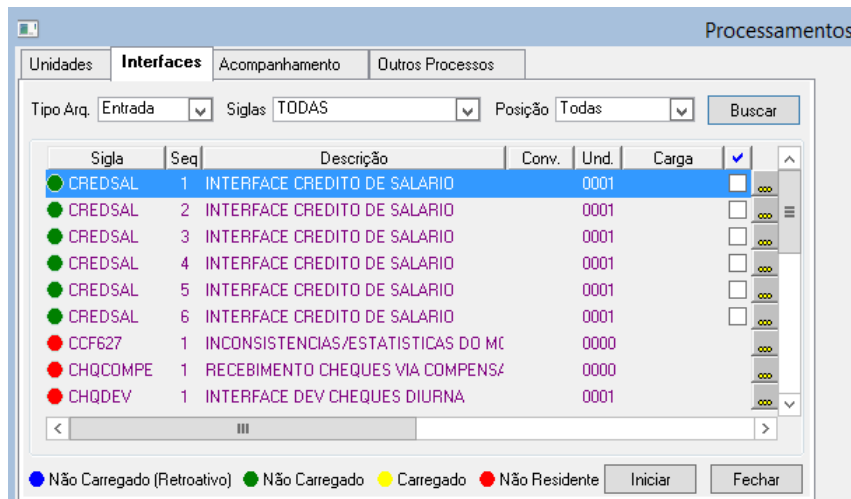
Processamentos

Unidades | Interfaces | Acompanhamento | Outros Processos

Tipo Arq. Entrada Siglas TODAS Posição Todas Buscar

| Sigla | Seq | Descrição | Conv. | Und. | Carga | ✓ |
|---|---|---|---|---|---|---|
| CREDSAL | 1 | INTERFACE CREDITO DE SALARIO | | 0001 | | |
| CREDSAL | 2 | INTERFACE CREDITO DE SALARIO | | 0001 | | |
| CREDSAL | 3 | INTERFACE CREDITO DE SALARIO | | 0001 | | |
| CREDSAL | 4 | INTERFACE CREDITO DE SALARIO | | 0001 | | |
| CREDSAL | 5 | INTERFACE CREDITO DE SALARIO | | 0001 | | |
| CREDSAL | 6 | INTERFACE CREDITO DE SALARIO | | 0001 | | |
| CCF627 | 1 | INCONSISTENCIAS/ESTATISTICAS DO M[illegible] | | 0000 | | |
| CHQCOMPE | 1 | RECEBIMENTO CHEQUES VIA COMPENS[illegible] | | 0000 | | |
| CHQDEV | 1 | INTERFACE DEV CHEQUES DIURNA | | 0001 | | |

Não Carregado (Retroativo) Não Carregado Carregado Não Residente Iniciar Fechar